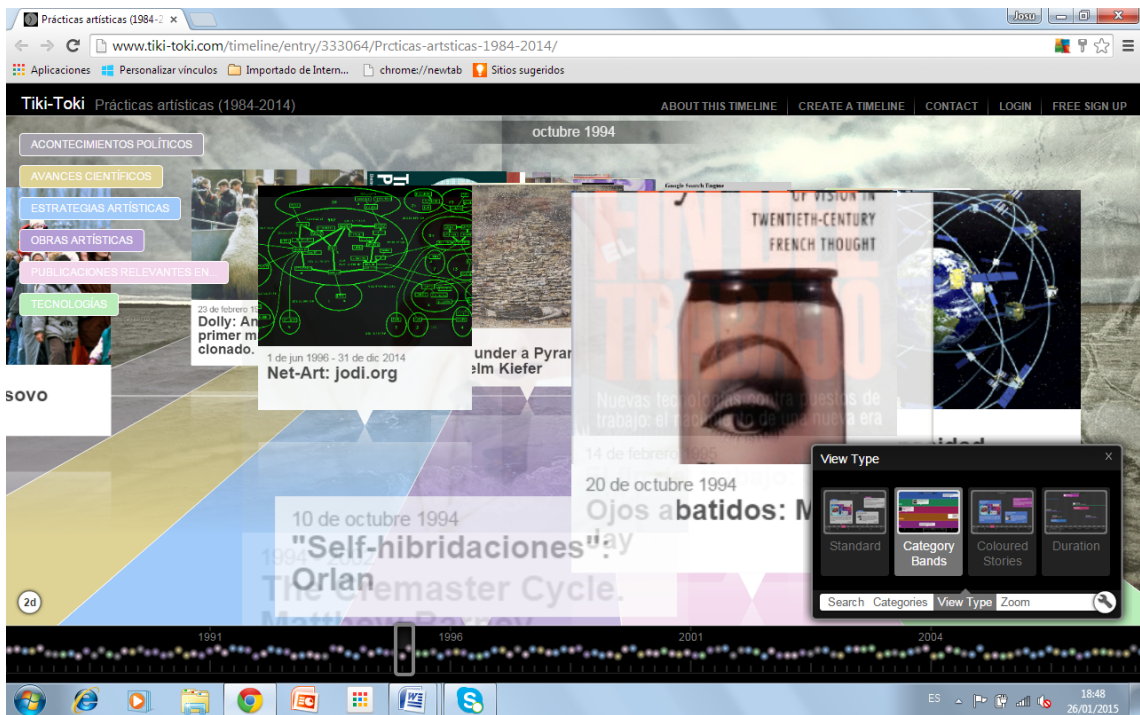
Prácticas artísticas (1984-2 ×

Josu

www.tiki-toki.com/timeline/entry/333064/Prcticas-artsticas-1984-2014/

Aplicaciones   Personalizar vínculos   Importado de Intern...   chrome://newtab   Sitios sugeridos

Tiki-Toki Prácticas artísticas (1984-2014)

ABOUT THIS TIMELINE | CREATE A TIMELINE | CONTACT | LOGIN | FREE SIGN UP

octubre 1994

ACONTECIMIENTOS POLÍTICOS
AVANCES CIENTÍFICOS
ESTRATEGIAS ARTÍSTICAS
OBRAS ARTÍSTICAS
PUBLICACIONES RELEVANTES EN...
TECNOLOGÍAS

23 de febrero 1
Dolly: An
primer m
clonado.

sovo

1 de jun 1996 - 31 de dic 2014
Net-Art: jodi.org

under a Pyran
elm Kiefer

OF VISION IN
TWENTIETH-CENTURY
FRENCH THOUGHT

Nuevas tecnologías contra puestos de trabajo: el nacimiento de una nueva era

14 de febrero 1995

20 de octubre 1994
Ojos abatidos: M

10 de octubre 1994
"Self-hibridaciones": Orlan

1994
The Cremaster Cycle.
Matthew Barney

2d

View Type
Standard
Category Bands
Coloured Stories
Duration
Search Categories View Type Zoom

1991 1996 2001 2004

ES 18:48 26/01/2015